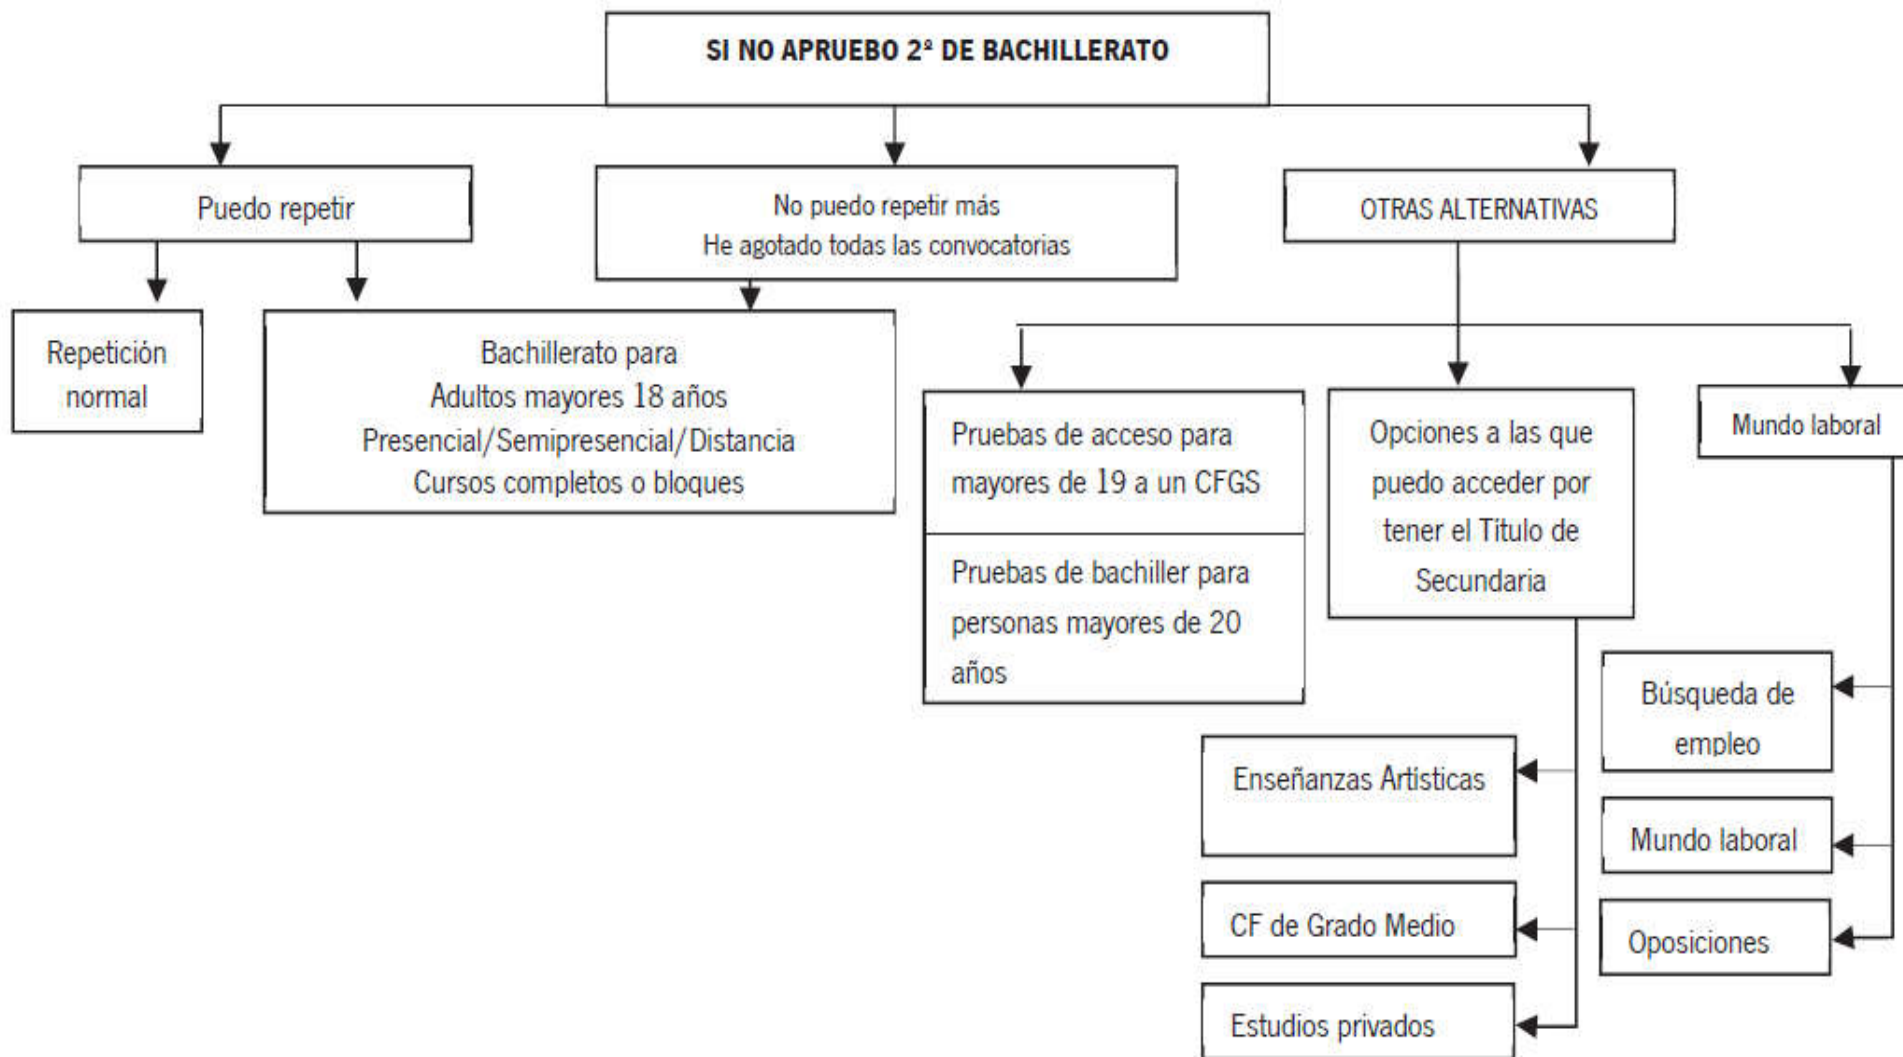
SI NO APRUEBO 2ª DE BACHILLERATO

Puedo repetir

No puedo repetir más
He agotado todas las convocatorias

OTRAS ALTERNATIVAS

Repetición normal

Bachillerato para
Adultos mayores 18 años
Presencial/Semipresencial/Distancia
Cursos completos o bloques

Pruebas de acceso para mayores de 19 a un CFGS

Pruebas de bachiller para personas mayores de 20 años

Opciones a las que puedo acceder por tener el Titulo de Secundaria

Mundo laboral

Búsqueda de empleo

Mundo laboral

Oposiciones

Enseñanzas Artísticas

CF de Grado Medio

Estudios privados